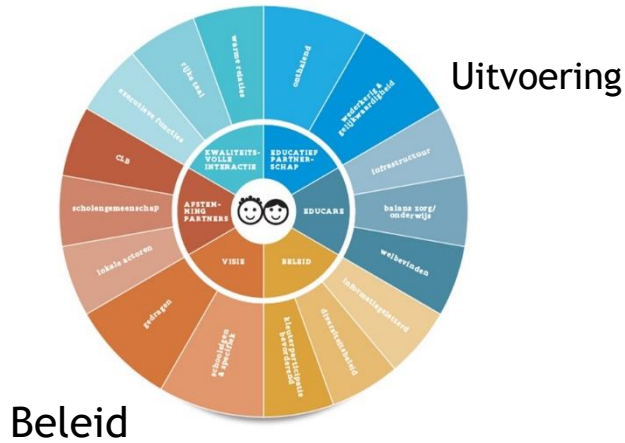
Uitvoering

warme relaties

rijke taal

executieve functies

CLB

scholengemeenschap

lokale actoren

gedragen

schooleigen & specifiek

kleuterparticipatie bevorderend

diversiteitsbeleid

informatiegestuurd

welbevinden

balans zorg/onderwijs

infrastructuur

wederkerig & gelijkwaardigheid

ontvangen

KWALITEITSVOLLE INTERACTIE

EDUCATIEF PARTNERSCHAP

AFSTEMMING PARTNERS

EDUCARE

VISIE

BELEID

Beleid